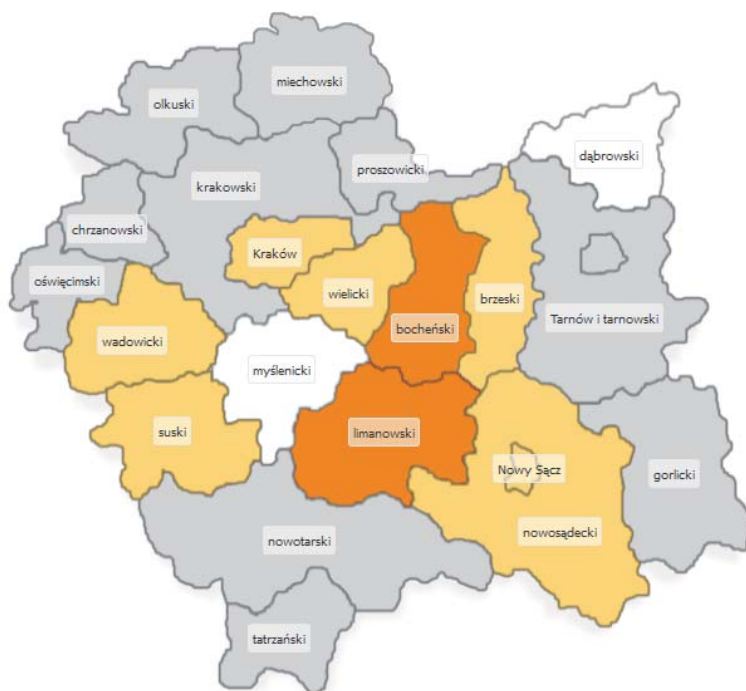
miechowski
olkuski
dąbrowski
proszowicki
krakowski
chrzanowski
Kraków
oświęcimski
wielicki
brzeski
bocheński
Tarnów i tarnowski
wadowicki
myślenicki
suski
limanowski
Nowy Sącz
gorlicki
nowotarski
nowosądecki
tatrzański